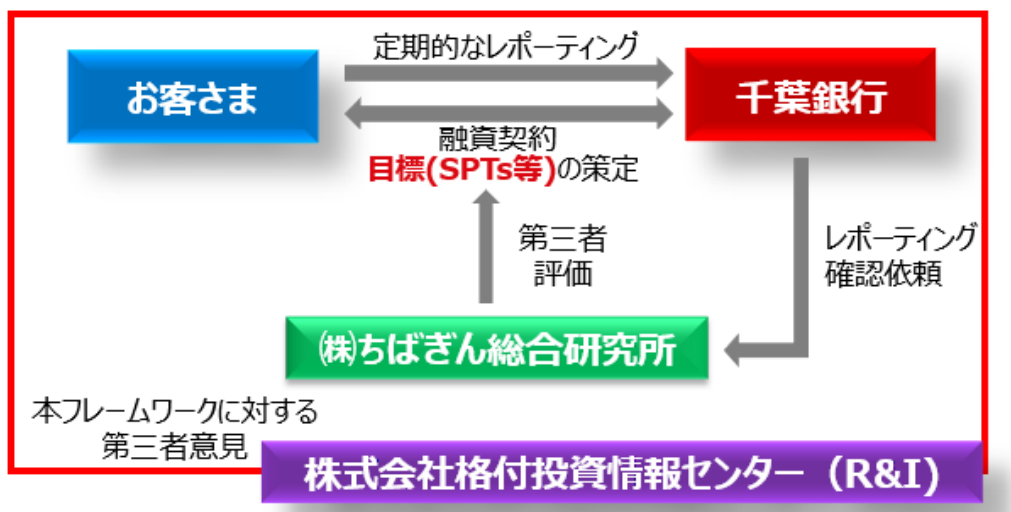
定期的なレポーティング

お客さま

千葉銀行

融資契約
目標(SPTs等)の策定

第三者
評価

レポーティング
確認依頼

㈱ちばぎん総合研究所

本フレームワークに対する
第三者意見

株式会社格付投資情報センター（R&I）